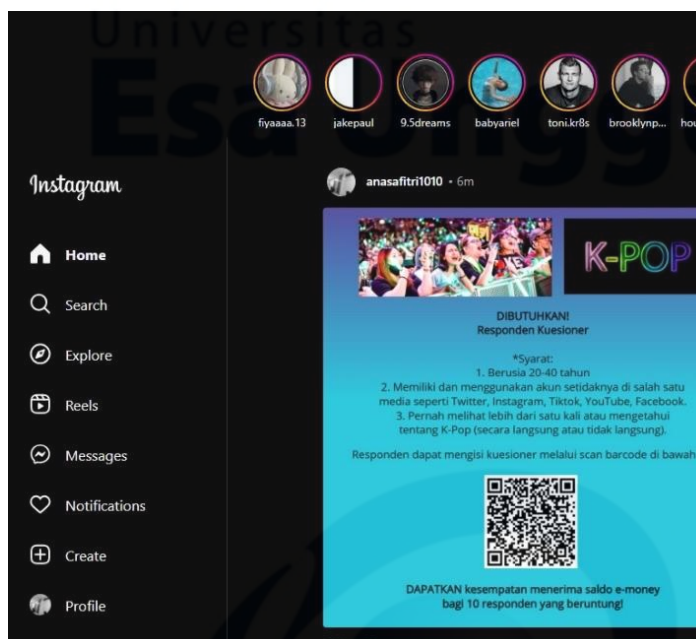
Universitas Esa Unggul

fiyaaaa.13 jakepaul 9.5dreams babyariel toni.kr8s brooklynp... hou

Instagram

Home

Search

Explore

Reels

Messages

Notifications

Create

Profile

anasafitri1010 • 6m

K-POP

DIBUTUHKAN!
Responden Kuesioner

*Syarat:
1. Berusia 20-40 tahun
2. Memiliki dan menggunakan akun setidaknya di salah satu media seperti Twitter, Instagram, Tiktok, YouTube, Facebook.
3. Pernah melihat lebih dari satu kali atau mengetahui tentang K-Pop (secara langsung atau tidak langsung).

Responden dapat mengisi kuesioner melalui scan barcode di bawah

DAPATKAN kesempatan menerima saldo e-money bagi 10 responden yang beruntung!